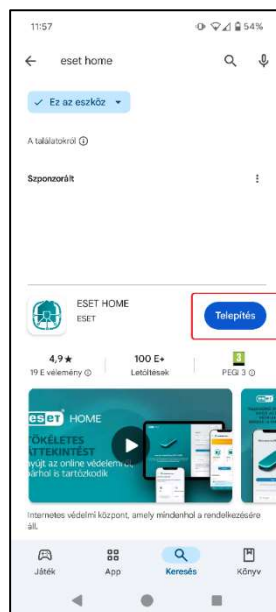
11:57

54%

eset home

Ez az eszköz

A találatokról

Szponzorált

ESET HOME

ESET

Telepítés

4,9 ★

19 E vélemény

100 E+

Letöltések

3

PEGI 3

eset HOME

TÖKÉLETES ÁTTEKINTÉST

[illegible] az online védelmé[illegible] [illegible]hol is tartózkodik

Internetes védelmi központ, amely mindenhol a rendelkezésére áll.

Játék

App

Keresés

Könyv